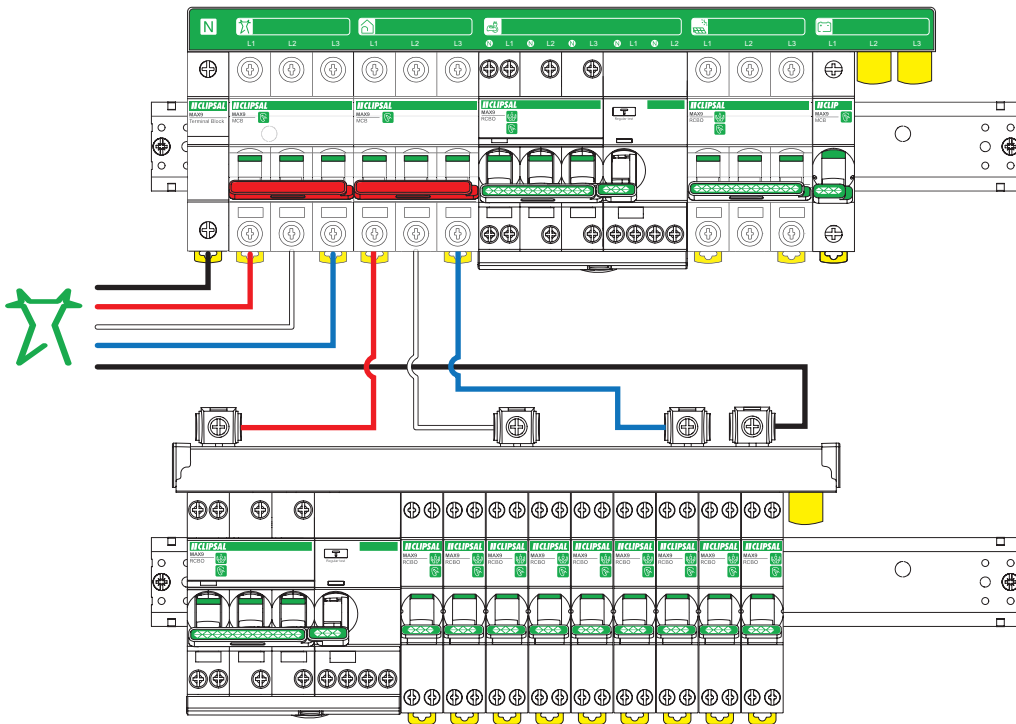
N

L1 L2 L3 L1 L2 L3 N L1 N L2 N L3 N L1 N L2 L1 L2 L3 L1 L2 L3

CLIPSAL MAX9 Terminal Block

CLIPSAL MAX9 MCB

CLIPSAL MAX9 MCB

CLIPSAL MAX9 RCBO

CLIPSAL MAX9 MCB

CLIP MAX9 MCB

CLIPSAL MAX9 RCBO

CLIPSAL MAX9 RCBO

CLIPSAL MAX9 RCBO

CLIPSAL MAX9 RCBO

CLIPSAL MAX9 RCBO

CLIPSAL MAX9 RCBO

CLIPSAL MAX9 RCBO

CLIPSAL MAX9 RCBO

CLIPSAL MAX9 RCBO

CLIPSAL MAX9 RCBO